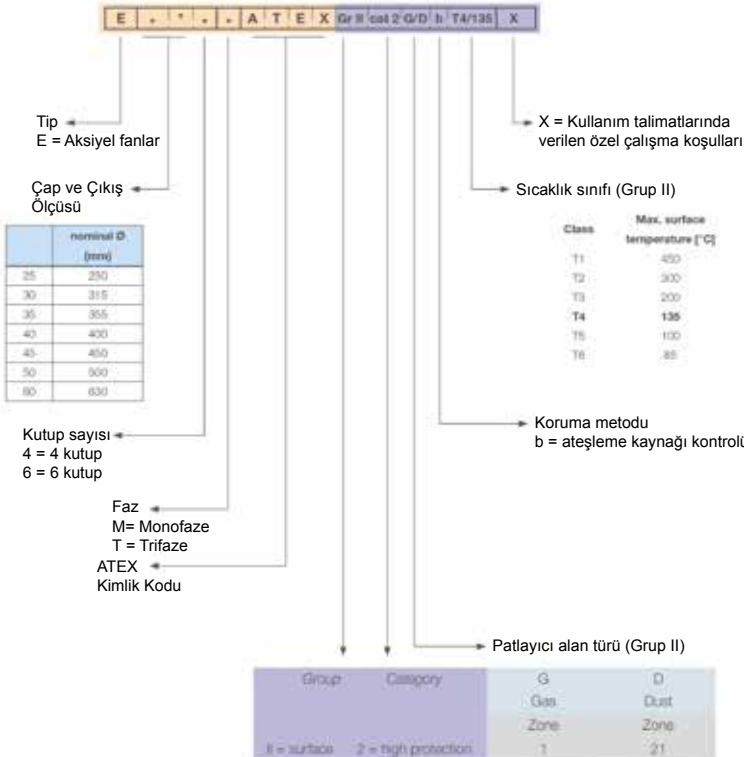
| E | • | * | • | • | A | T | E | X | Gr II | cat 2 | G/D | b | T4/135 | X |
|---|---|---|---|---|---|---|---|---|---|---|---|---|---|---|

Tip
E = Aksiyel fanlar

X = Kullanım talimatlarında verilen özel çalışma koşulları

Çap ve Çıkış Ölçüsü

| | nominal Ø (mm) |
|---|---|
| 25 | 250 |
| 30 | 315 |
| 35 | 355 |
| 40 | 400 |
| 45 | 450 |
| 50 | 500 |
| 60 | 630 |

Sıcaklık sınıfı (Grup II)

| Class | Max. surface temperature [°C] |
|---|---|
| T1 | 450 |
| T2 | 300 |
| T3 | 200 |
| T4 | 135 |
| T5 | 100 |
| T6 | 85 |

Koruma metodu
b = ateşleme kaynağı kontrolü

Kutup sayısı
4 = 4 kutup
6 = 6 kutup

Faz
M= Monofaze
T = Trifaze

ATEX
Kimlik Kodu

Patlayıcı alan türü (Grup II)

| Group | Category | G | D |
|---|---|---|---|
| | | Gas | Dust |
| | | Zone | Zone |
| II = surface | 2 = high protection | 1 | 21 |